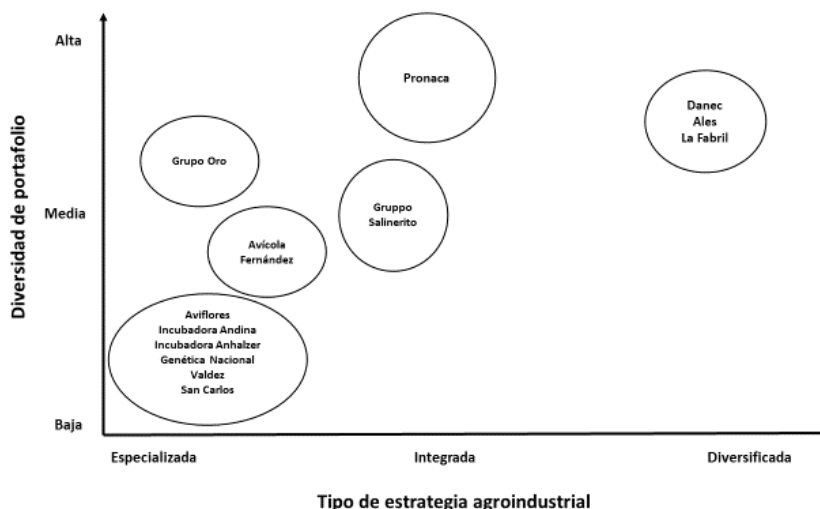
Diversidad de portafolio

Alta

Media

Baja

Pronaca

Danec
Ales
La Fabril

Grupo Oro

Gruppo
Salinerito

Avícola
Fernández

Aviflores
Incubadora Andina
Incubadora Anhalzer
Genética Nacional
Valdez
San Carlos

Especializada

Integrada

Diversificada

Tipo de estrategia agroindustrial